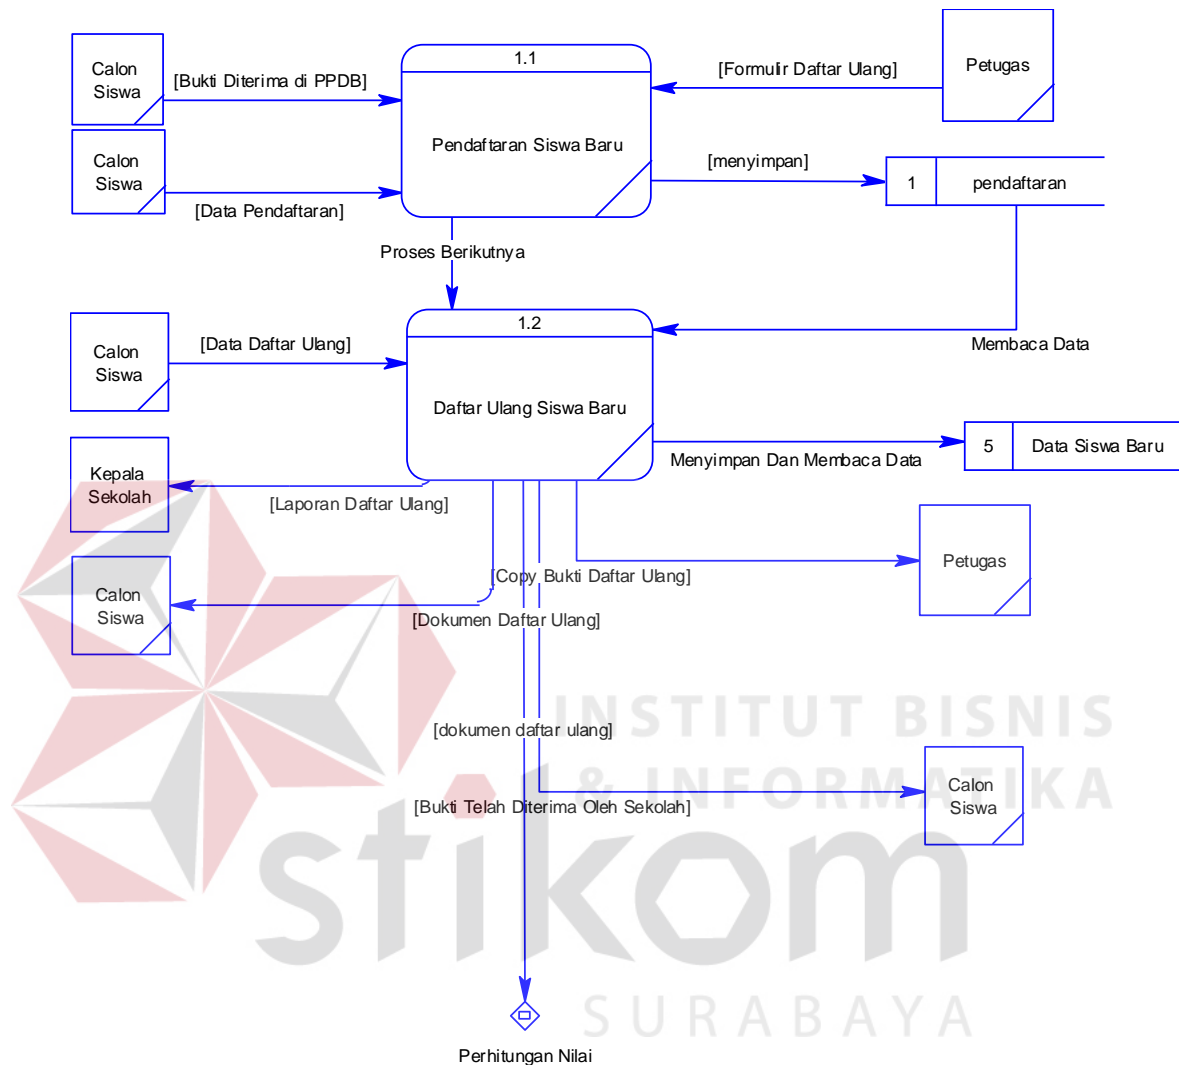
Calon Siswa

[Bukti Diterima di PPDB]

1.1

Pendaftaran Siswa Baru

[Formulir Daftar Ulang]

Petugas

Calon Siswa

[Data Pendaftaran]

[menyimpan]

1 pendaftaran

Proses Berikutnya

Calon Siswa

[Data Daftar Ulang]

1.2

Daftar Ulang Siswa Baru

Membaca Data

Kepala Sekolah

Menyimpan Dan Membaca Data

5 Data Siswa Baru

[Laporan Daftar Ulang]

Petugas

Calon Siswa

[Copy Bukti Daftar Ulang]

[Dokumen Daftar Ulang]

INSTITUT BISNIS & INFORMATIKA

[dokumen daftar ulang]

Calon Siswa

[Bukti Telah Diterima Oleh Sekolah]

stikom

SURABAYA

Perhitungan Nilai